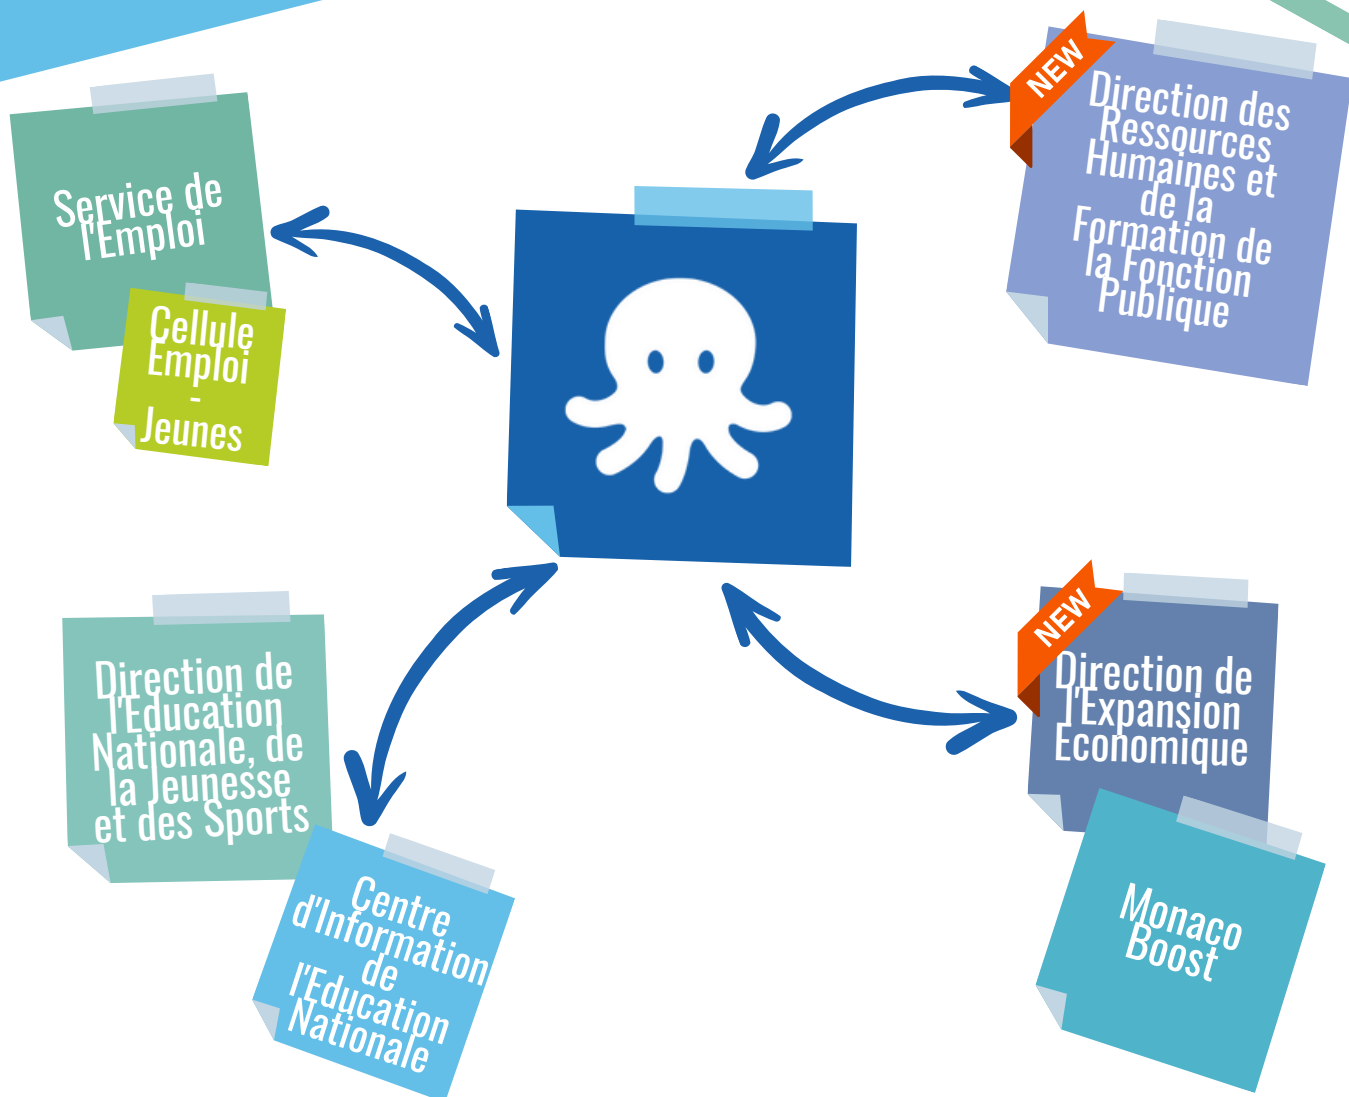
Service de l'Emploi

Cellule Emploi - Jeunes

NEW

Direction des Ressources Humaines et de la Formation de la Fonction Publique

Direction de l'Education Nationale, de la Jeunesse et des Sports

Centre d'Information de l'Education Nationale

NEW

Direction de l'Expansion Economique

Monaco Boost